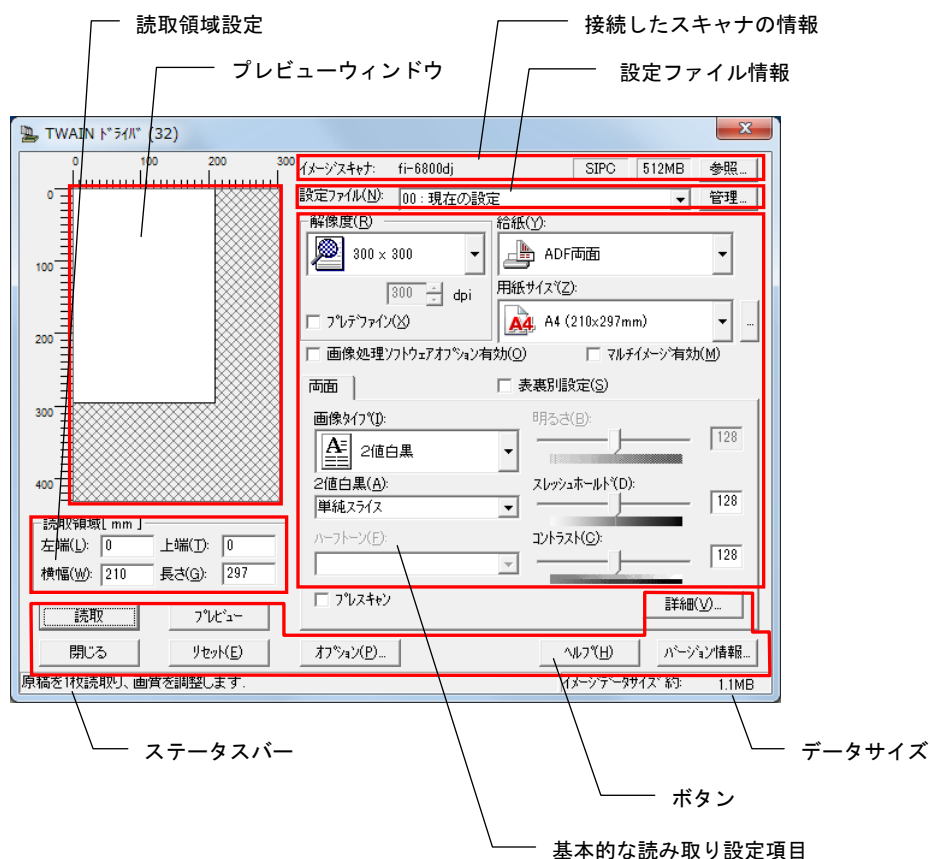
読取領域設定

プレビューウィンドウ

接続したスキャナの情報

設定ファイル情報

TWAIN ドライバ (32)

0 100 200 300

0
100
200
300
400

イメージスキャナ: fi-6800dj SIPC 512MB 参照...

設定ファイル(N): 00 : 現在の設定 管理...

解像度(R)
300 x 300
300 dpi
プレデファイン(X)

給紙(Y):
ADF両面

用紙サイズ(Z):
A4 (210x297mm)

画像処理ソフトウェアオプション有効(O)
マルチイメージ有効(M)

両面
表裏別設定(S)

画像タイプ(I):
2値白黒

明るさ(B):
128

2値白黒(A):
単純スライス

スレッシュホールド(D):
128

ハーフトーン(F):

コントラスト(C):
128

プレスキャン
詳細(V)...

読取領域[ mm ]
左端(L): 0 上端(T): 0
横幅(W): 210 長さ(G): 297

読取 プレビュー
閉じる リセット(E) オプション(P)... ヘルプ(H) バージョン情報...

原稿を1枚読取り、画質を調整します。
イメージデータサイズ 約: 1.1MB

ステータスバー

データサイズ

ボタン

基本的な読み取り設定項目